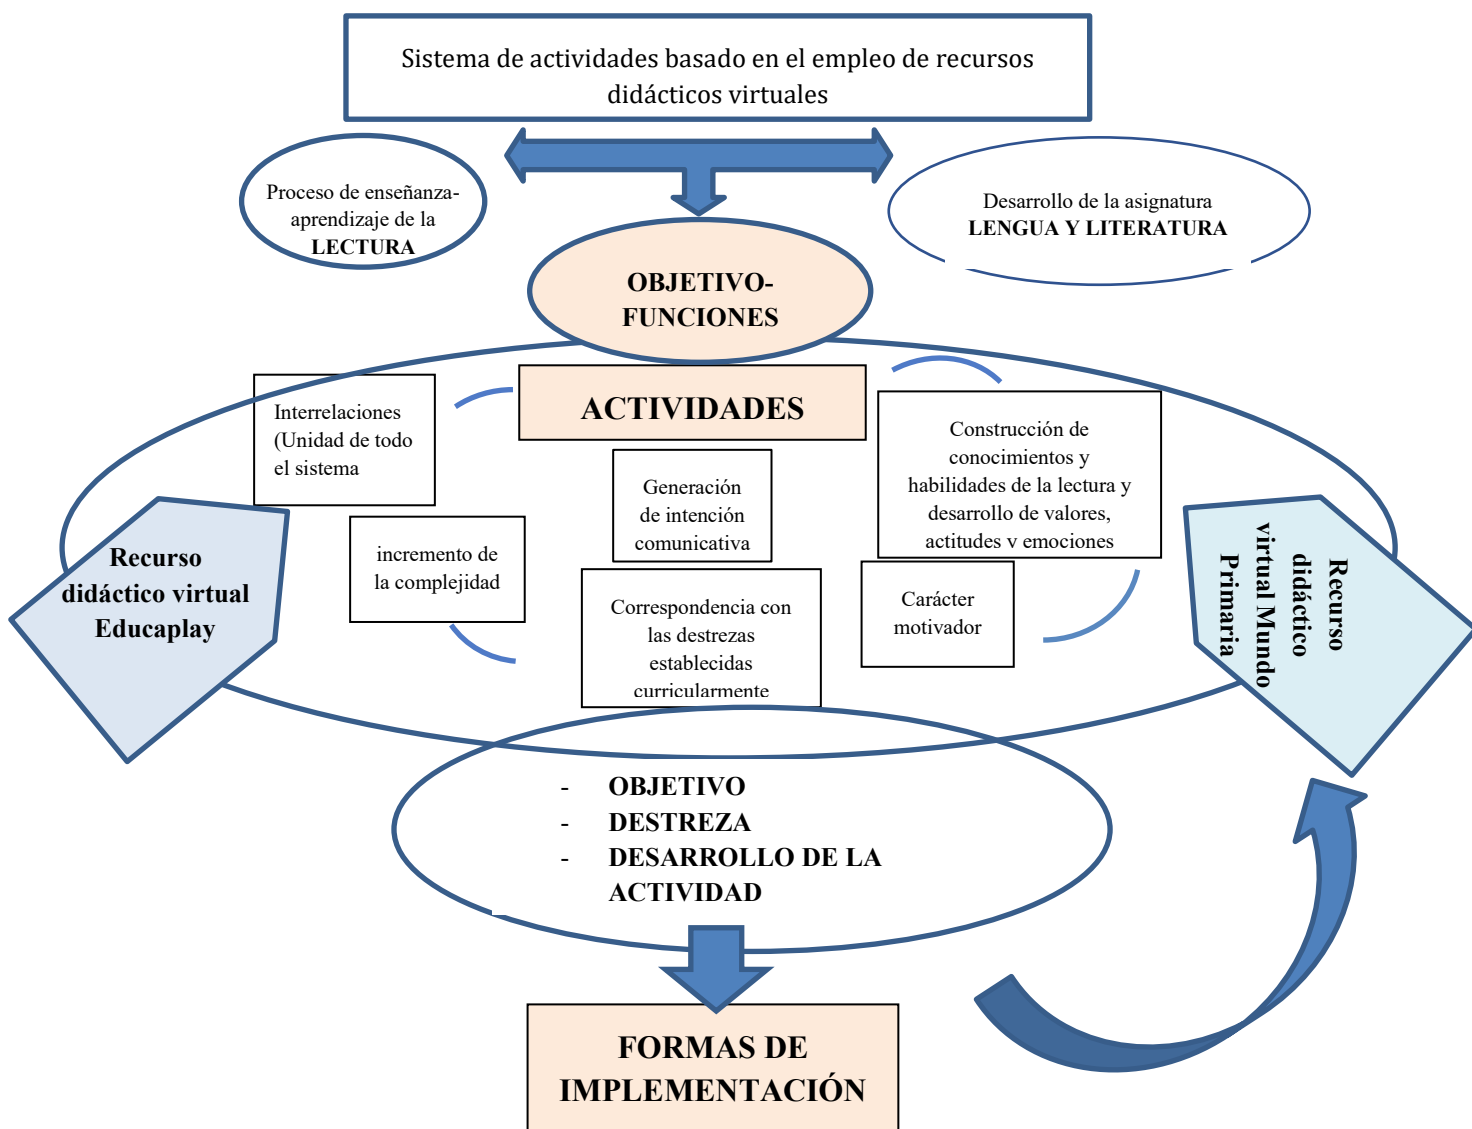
Sistema de actividades basado en el empleo de recursos didácticos virtuales

Proceso de enseñanza-aprendizaje de la LECTURA

Desarrollo de la asignatura LENGUA Y LITERATURA

OBJETIVO-FUNCIONES

ACTIVIDADES

Interrelaciones (Unidad de todo el sistema

Generación de intención comunicativa

Construcción de conocimientos y habilidades de la lectura y desarrollo de valores, actitudes y emociones

Recurso didáctico virtual Educaplay

incremento de la complejidad

Correspondencia con las destrezas establecidas curricularmente

Carácter motivador

Recurso didáctico virtual Mundo Primaria

- OBJETIVO
- DESTREZA
- DESARROLLO DE LA ACTIVIDAD

FORMAS DE IMPLEMENTACIÓN